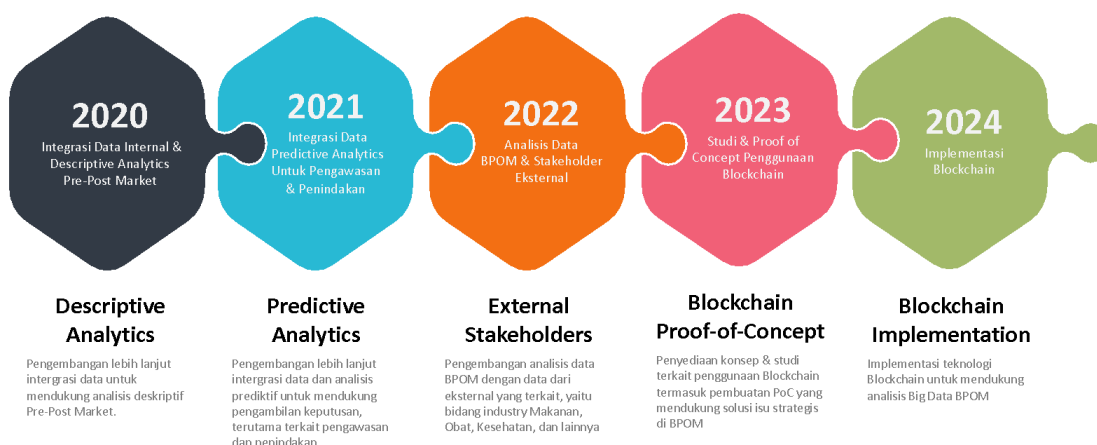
2020
Integrasi Data Internal & Descriptive Analytics Pre-Post Market

2021
Integrasi Data Predictive Analytics Untuk Pengawasan & Penindakan

2022
Analisis Data BPOM & Stakeholder Eksternal

2023
Studi & Proof of Concept Penggunaan Blockchain

2024
Implementasi Blockchain

Descriptive Analytics

Pengembangan lebih lanjut intergrasi data untuk mendukung analisis deskriptif Pre-Post Market.

Predictive Analytics

Pengembangan lebih lanjut intergrasi data dan analisis prediktif untuk mendukung pengambilan keputusan, terutama terkait pengawasan dan penindakan

External Stakeholders

Pengembangan analisis data BPOM dengan data dari eksternal yang terkait, yaitu bidang industry Makanan, Obat, Kesehatan, dan lainnya

Blockchain Proof-of-Concept

Penyediaan konsep & studi terkait penggunaan Blockchain termasuk pembuatan PoC yang mendukung solusi isu strategis di BPOM

Blockchain Implementation

Implementasi teknologi Blockchain untuk mendukung analisis Big Data BPOM